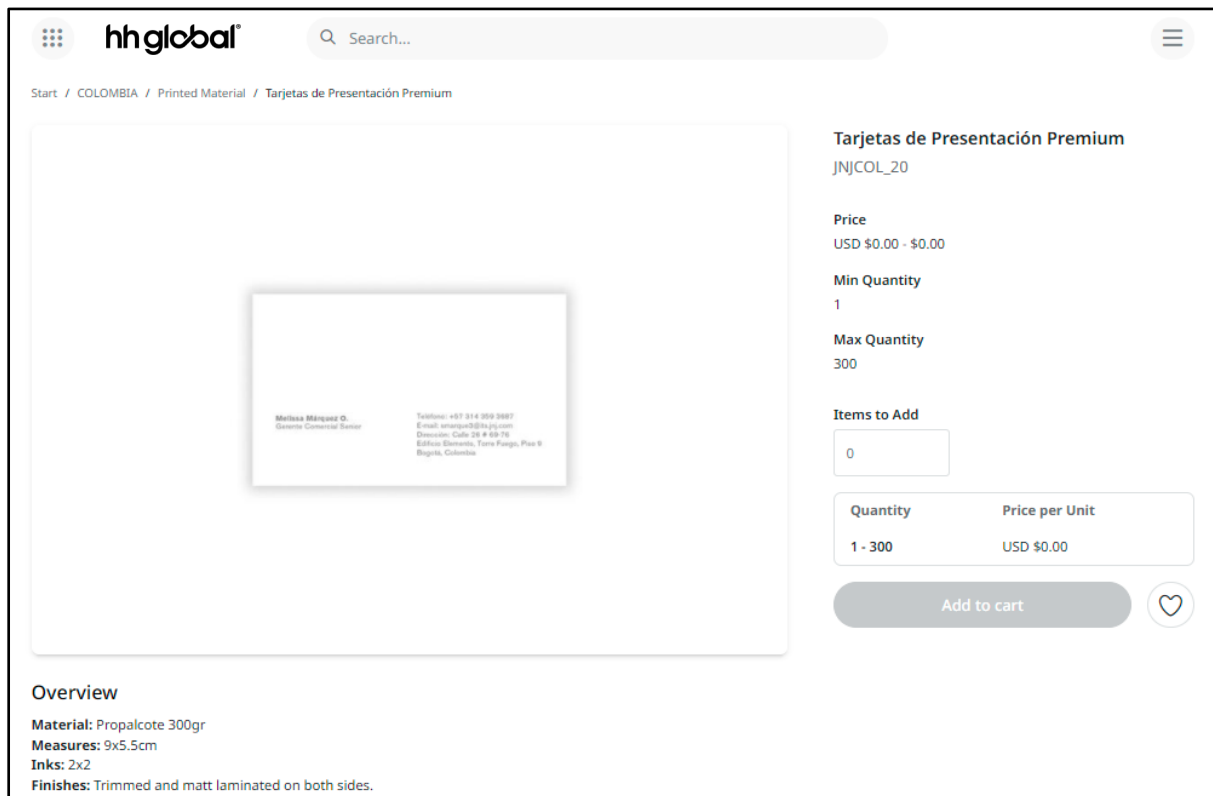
hhglobal

Search...

Start / COLOMBIA / Printed Material / Tarjetas de Presentación Premium

Melissa Márquez O.
Gerente Comercial Senior

Teléfono: +57 314 359 3667
E-mail: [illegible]
Dirección: Calle 26 # 69-76
Edificio Elemento, Torre Fuego, Piso 6
Bogotá, Colombia

Tarjetas de Presentación Premium
JNJCOL_20

Price
USD $0.00 - $0.00

Min Quantity
1

Max Quantity
300

Items to Add
0

| Quantity | Price per Unit |
|---|---|
| 1 - 300 | USD $0.00 |

Add to cart

Overview
Material: Propalcote 300gr
Measures: 9x5.5cm
Inks: 2x2
Finishes: Trimmed and matt laminated on both sides.